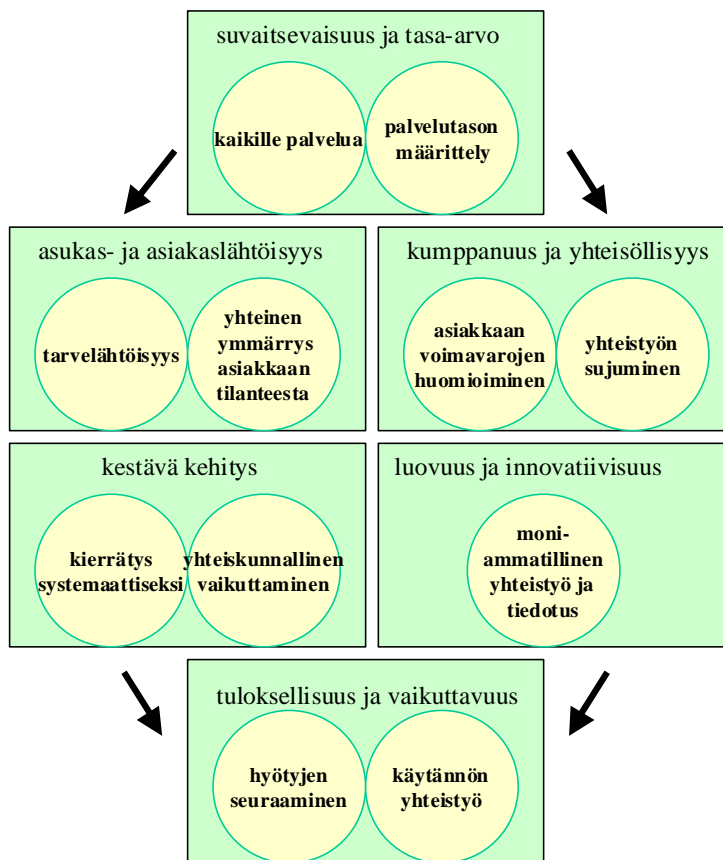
suvaitsevaisuus ja tasa-arvo

kaikille palvelua

palvelutason määrittely

asukas- ja asiakaslähtöisyys

tarvelähtöisyys

yhteinen ymmärrys asiakkaan tilanteesta

kumppanuus ja yhteisöllisyys

asiakkaan voimavarojen huomioiminen

yhteistyön sujuminen

kestävä kehitys

kierrätys systemaattiseksi

yhteiskunnallinen vaikuttaminen

luovuus ja innovatiivisuus

moniammatillinen yhteistyö ja tiedotus

tuloksellisuus ja vaikuttavuus

hyötyjen seuraaminen

käytännön yhteistyö